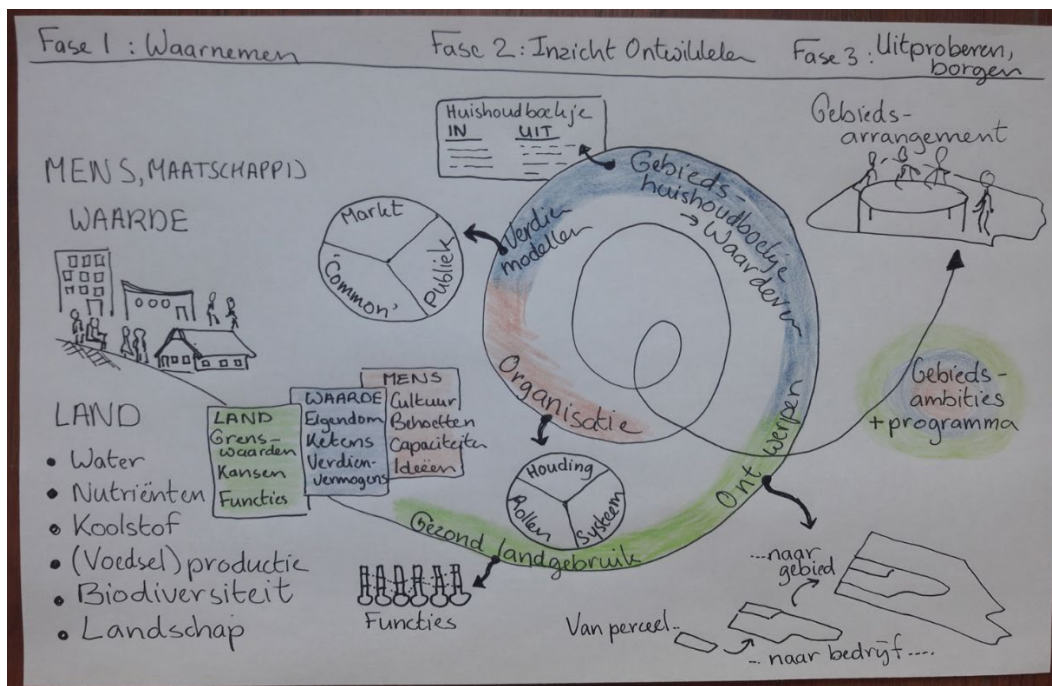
Fase 1 : Waarnemen

Fase 2 : Inzicht Ontwikkelen

Fase 3 : Uitproberen, borgen

Huishoudboekje
IN UIT

Gebieds-arrangement

MENS, MAATSCHAPPIJ

WAARDE

Markt

Publiek

'Common'

Verdien modellen

Gebiedshuishoudboekje → Waarden

Organisatie

Ontwerpen

Gebieds-ambities + programma

LAND

| LAND |
|---|
| Grens-waarden |
| Kansen |
| Functies |

| WAARDE |
|---|
| Eigendom |
| Ketens |
| Verdien-vermogens |

| MENS |
|---|
| Cultuur |
| Behoeften |
| Capaciteiten |
| Ideeën |

Houding

Rollen

Systeem

• Water
• Nutriënten
• Koolstof
• (Voedsel) productie
• Biodiversiteit
• Landschap

Gezond landgebruik

Functies

...naar gebied

Van perceel..

.. naar bedrijf ....